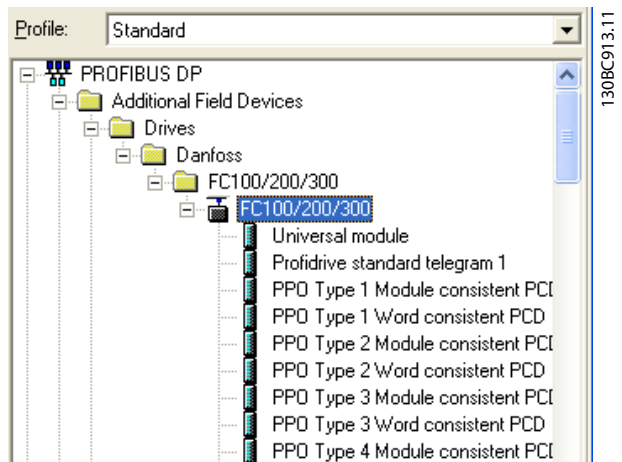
Profile: Standard

PROFIBUS DP
Additional Field Devices
Drives
Danfoss
FC100/200/300
FC100/200/300
Universal module
Profidrive standard telegram 1
PPO Type 1 Module consistent PCD
PPO Type 1 Word consistent PCD
PPO Type 2 Module consistent PCD
PPO Type 2 Word consistent PCD
PPO Type 3 Module consistent PCD
PPO Type 3 Word consistent PCD
PPO Type 4 Module consistent PCD

130BC913.11